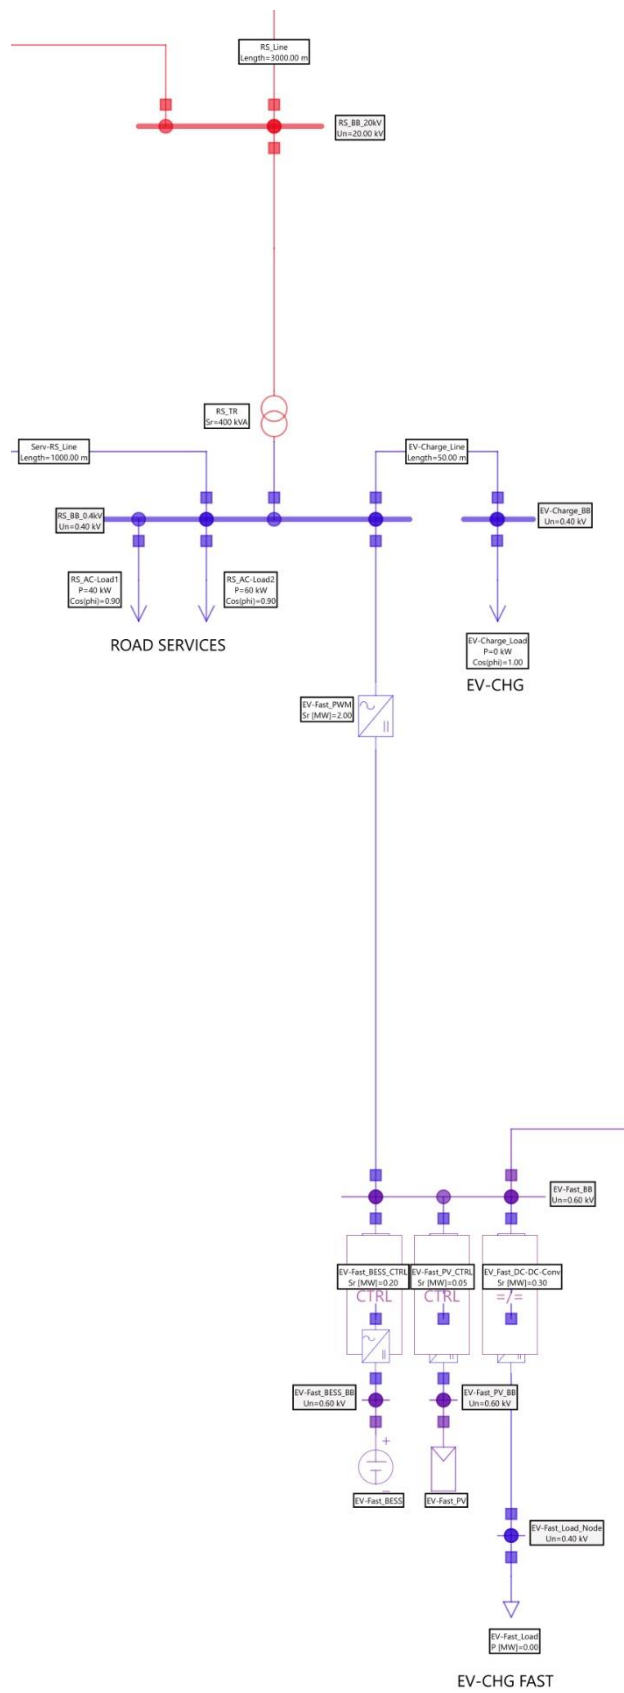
RS_Line
Length=3000.00 m

RS_BB_20kV
Un=20.00 kV

RS_TR
Sr=400 kVA

Serv-RS_Line
Length=1000.00 m

EV-Charge_Line
Length=50.00 m

RS_BB_0.4kV
Un=0.40 kV

EV-Charge_BB
Un=0.40 kV

RS_AC-Load1
P=40 kW
Cos(phi)=0.90

RS_AC-Load2
P=60 kW
Cos(phi)=0.90

ROAD SERVICES

EV-Charge_Load
P=0 kW
Cos(phi)=1.00

EV-CHG

EV-Fast_PWM
Sr [MW]=2.00

EV-Fast_BB
Un=0.60 kV

EV-Fast_BESS_CTRL
Sr [MW]=0.20
CTRL

EV-Fast_PV_CTRL
Sr [MW]=0.05
CTRL

EV_Fast_DC-DC-Conv
Sr [MW]=0.30
=/=

EV-Fast_BESS_BB
Un=0.60 kV

EV-Fast_PV_BB
Un=0.60 kV

+
−

EV-Fast_BESS

EV-Fast_PV

EV-Fast_Load_Node
Un=0.40 kV

EV-Fast_Load
P [MW]=0.00

EV-CHG FAST